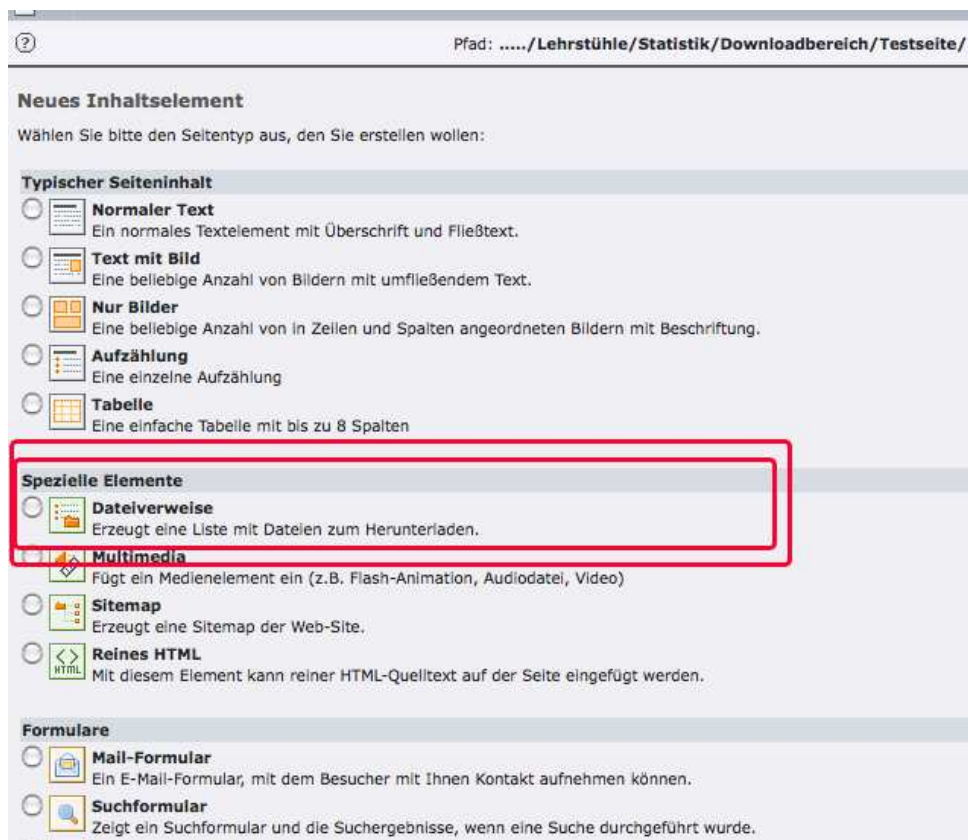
Pfad: ...../Lehrstühle/Statistik/Downloadbereich/Testseite/

Neues Inhaltselement

Wählen Sie bitte den Seitentyp aus, den Sie erstellen wollen:

Typischer Seiteninhalt

Normaler Text
Ein normales Textelement mit Überschrift und Fließtext.

Text mit Bild
Eine beliebige Anzahl von Bildern mit umfließendem Text.

Nur Bilder
Eine beliebige Anzahl von in Zeilen und Spalten angeordneten Bildern mit Beschriftung.

Aufzählung
Eine einzelne Aufzählung

Tabelle
Eine einfache Tabelle mit bis zu 8 Spalten

Spezielle Elemente

Dateiverweise
Erzeugt eine Liste mit Dateien zum Herunterladen.

Multimedia
Fügt ein Medienelement ein (z.B. Flash-Animation, Audiodatei, Video)

Sitemap
Erzeugt eine Sitemap der Web-Site.

Reines HTML
Mit diesem Element kann reiner HTML-Quelltext auf der Seite eingefügt werden.

Formulare

Mail-Formular
Ein E-Mail-Formular, mit dem Besucher mit Ihnen Kontakt aufnehmen können.

Suchformular
Zeigt ein Suchformular und die Suchergebnisse, wenn eine Suche durchgeführt wurde.